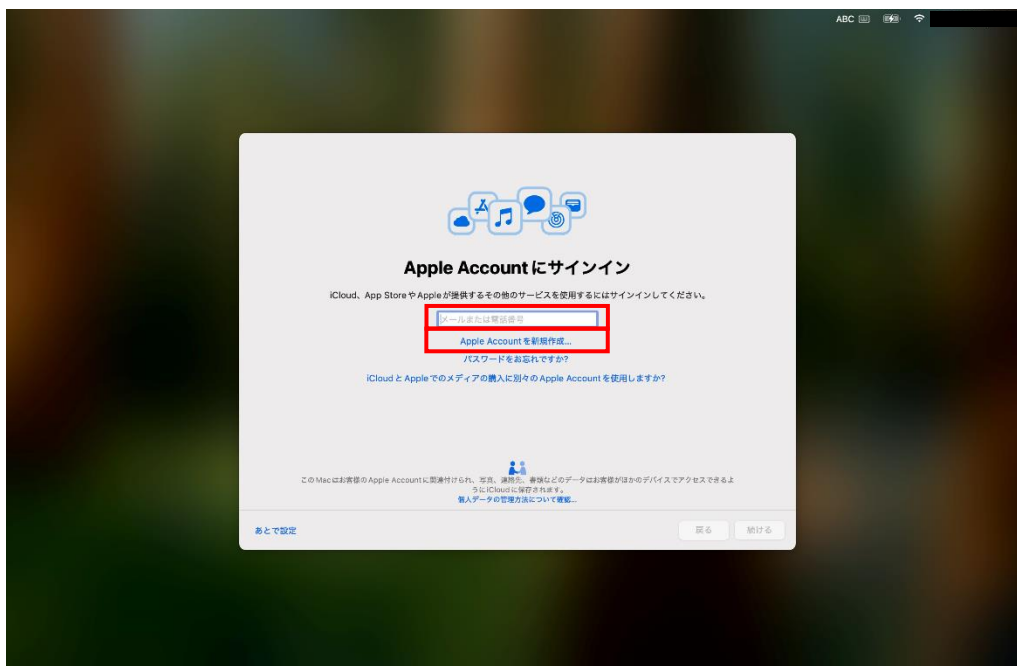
ABC

Apple Accountにサインイン

iCloud、App StoreやAppleが提供するその他のサービスを使用するにはサインインしてください。

メールまたは電話番号

Apple Accountを新規作成...

パスワードをお忘れですか?

iCloudとAppleでのメディアの購入に別々のApple Accountを使用しますか?

このMacはお客様のApple Accountに関連付けられ、写真、連絡先、書類などのデータはお客様がほかのデバイスでアクセスできるようにiCloudに保存されます。
個人データの管理方法について確認...

あとで設定

戻る

続ける